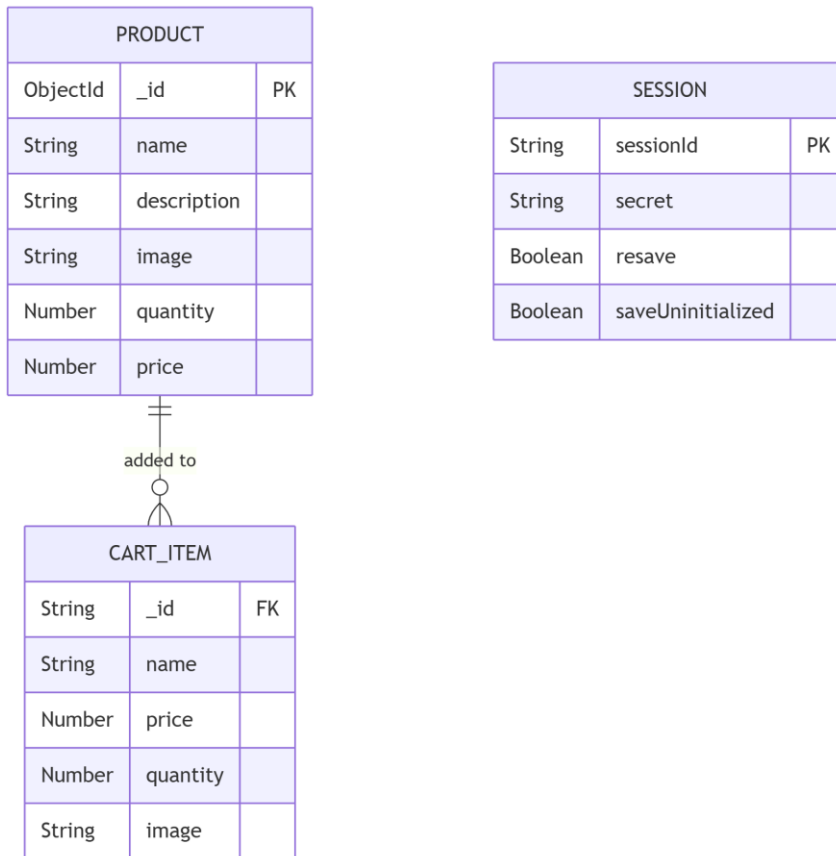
PRODUCT

| ObjectId | _id | PK |
|---|---|---|
| String | name | |
| String | description | |
| String | image | |
| Number | quantity | |
| Number | price | |

SESSION

| String | sessionId | PK |
|---|---|---|
| String | secret | |
| Boolean | resave | |
| Boolean | saveUninitialized | |

added to

CART_ITEM

| String | _id | FK |
|---|---|---|
| String | name | |
| Number | price | |
| Number | quantity | |
| String | image | |